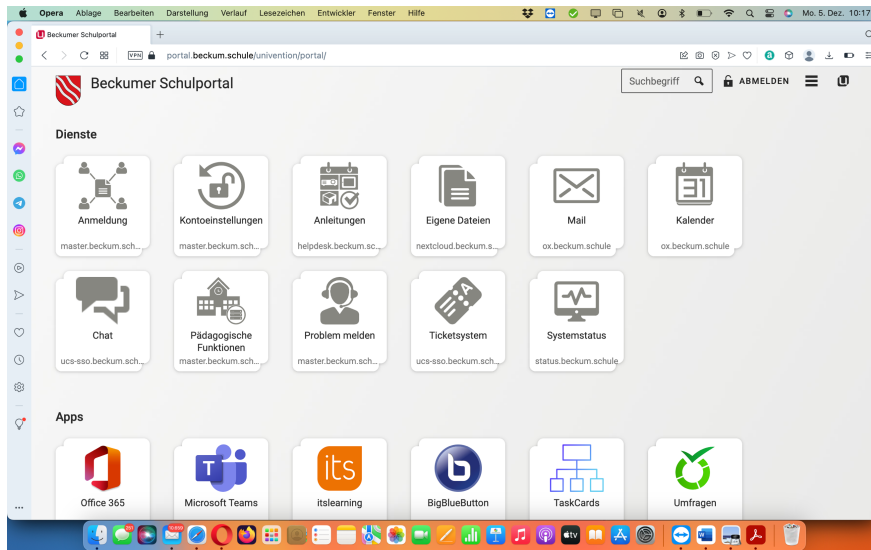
Opera Ablage Bearbeiten Darstellung Verlauf Lesezeichen Entwickler Fenster Hilfe
Mo. 5. Dez. 10:17

Beckumer Schulportal
VPN portal.beckum.schule/univention/portal/

Beckumer Schulportal
Suchbegriff
ABMELDEN

Dienste

Anmeldung
master.beckum.sch...

Kontoeinstellungen
master.beckum.sch...

Anleitungen
helpdesk.beckum.sc...

Eigene Dateien
nextcloud.beckum.s...

Mail
ox.beckum.schule

Kalender
ox.beckum.schule

Chat
ucs-sso.beckum.sch...

Pädagogische Funktionen
master.beckum.sch...

Problem melden
master.beckum.sch...

Ticketsystem
ucs-sso.beckum.sch...

Systemstatus
status.beckum.schule

Apps

Office 365

Microsoft Teams

itslearning

BigBlueButton

TaskCards

Umfragen